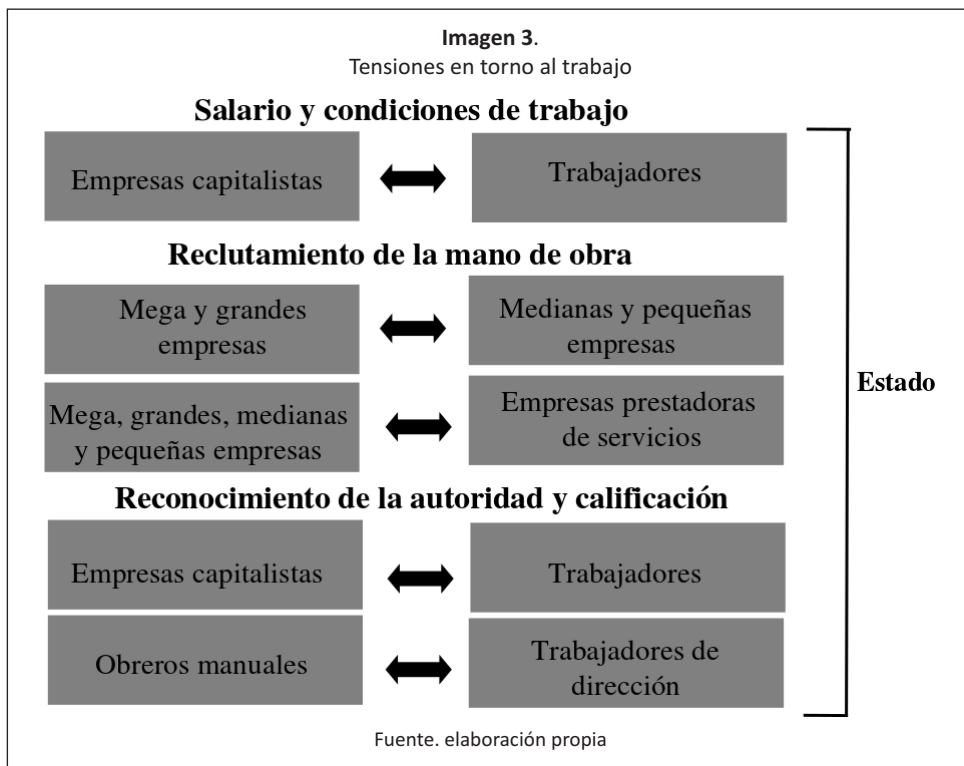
**Imagen 3**.
Tensiones en torno al trabajo

**Salario y condiciones de trabajo**

Empresas capitalistas

Trabajadores

**Reclutamiento de la mano de obra**

Mega y grandes empresas

Medianas y pequeñas empresas

Mega, grandes, medianas y pequeñas empresas

Empresas prestadoras de servicios

**Reconocimiento de la autoridad y calificación**

Empresas capitalistas

Trabajadores

Obreros manuales

Trabajadores de dirección

**Estado**

Fuente. elaboración propia